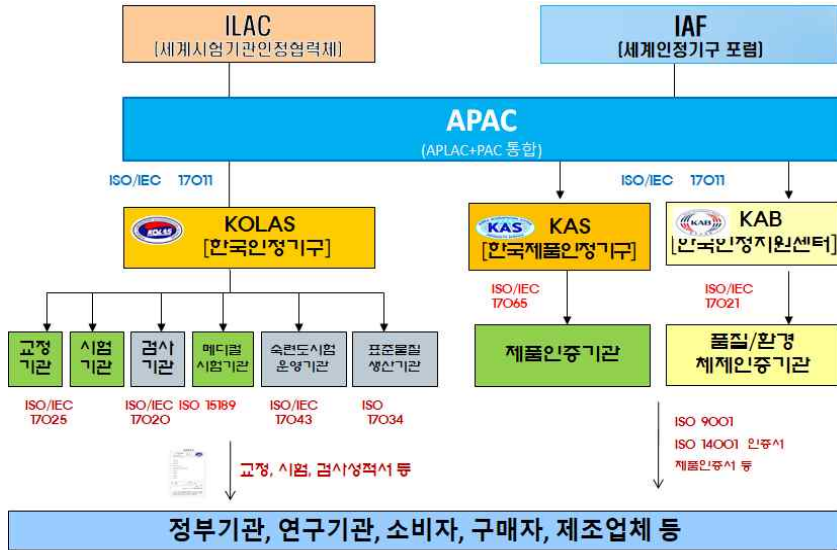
ILAC
[세계시험기관인정협력체]

IAF
[세계인정기구 포럼]

APAC
(APLAC+PAC 통합)

ISO/IEC 17011

ISO/IEC 17011

KOLAS
KOLAS
[한국인정기구]

KAS
KAS
[한국제품인정기구]

KAB
KAB
[한국인정지원센터]

ISO/IEC 17065

ISO/IEC 17021

교정 기관

시험 기관

검사 기관

메디컬 시험기관

숙련도시험 운영기관

표준물질 생산기관

제품인증기관

품질/환경 체제인증기관

ISO/IEC 17025

ISO/IEC 17020

ISO 15189

ISO/IEC 17043

ISO 17034

ISO 9001
ISO 14001 인증서
제품인증서 등

교정, 시험, 검사성적서 등

정부기관, 연구기관, 소비자, 구매자, 제조업체 등